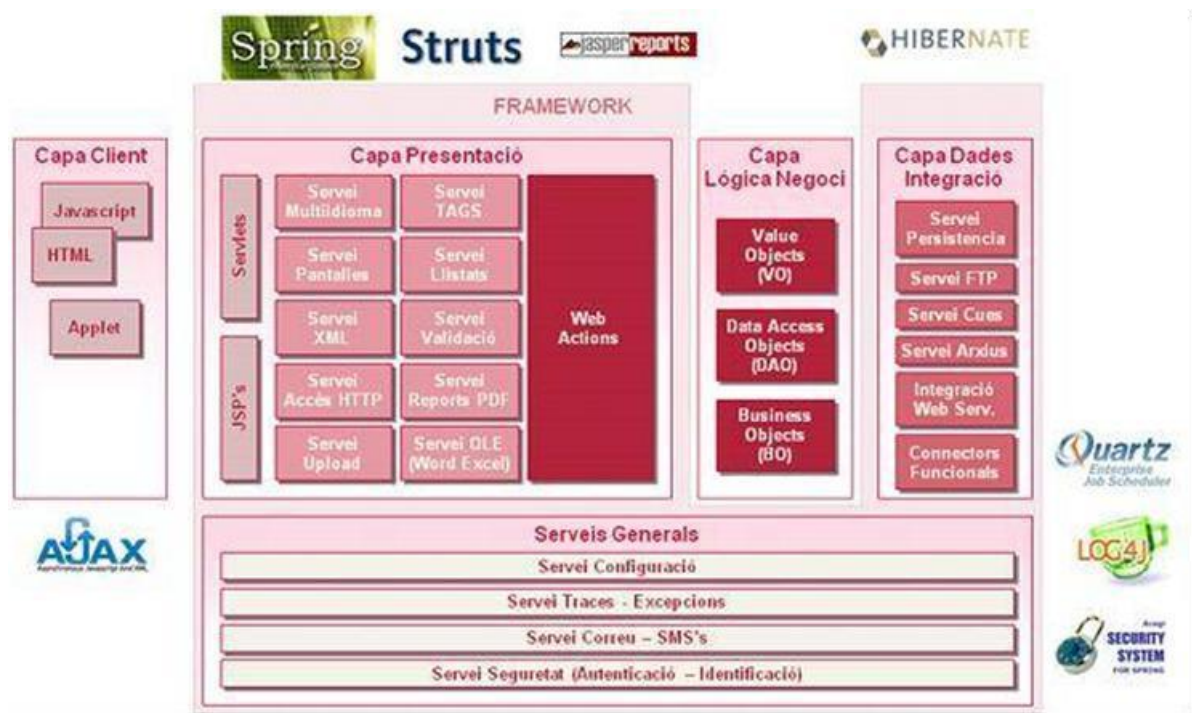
Spring Struts jasperreports HIBERNATE

FRAMEWORK

Capa Client

Javascript

HTML

Applet

Capa Presentació

Servlets

JSP's

Servei Multiidioma

Servei TAGS

Servei Pantalles

Servei Llistats

Servei XML

Servei Validació

Servei Accés HTTP

Servei Reports PDF

Servei Upload

Servei OLE (Word Excel)

Web Actions

Capa Lógica Negoci

Value Objects (VO)

Data Access Objects (DAO)

Business Objects (BO)

Capa Dades Integració

Servei Persistencia

Servei FTP

Servei Cues

Servei Arxius

Integració Web Serv.

Connectors Funcionals

Quartz Enterprise Job Scheduler

AJAX

Serveis Generals

Servei Configuració

Servei Traces - Excepcions

Servei Correu – SMS's

Servei Seguretat (Autenticació – Identificació)

LOG4J

Acegi SECURITY SYSTEM FOR SPRING